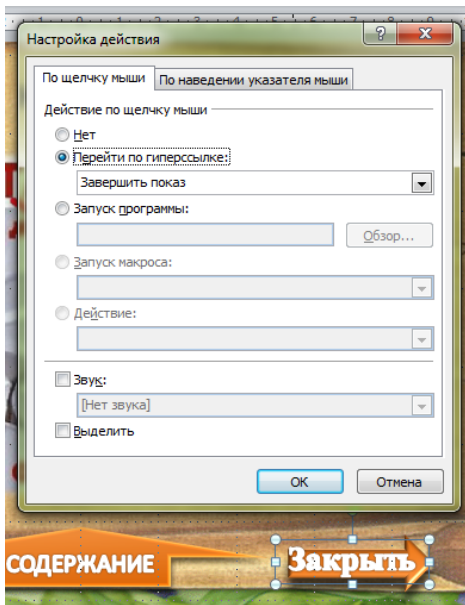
Настройка действия

По щелчку мыши | По наведении указателя мыши

Действие по щелчку мыши

Нет

Перейти по гиперссылке:

Завершить показ

Запуск программы:

Обзор...

Запуск макроса:

Действие:

Звук:

[Нет звука]

Выделить

ОК

Отмена

СОДЕРЖАНИЕ

Закрыть